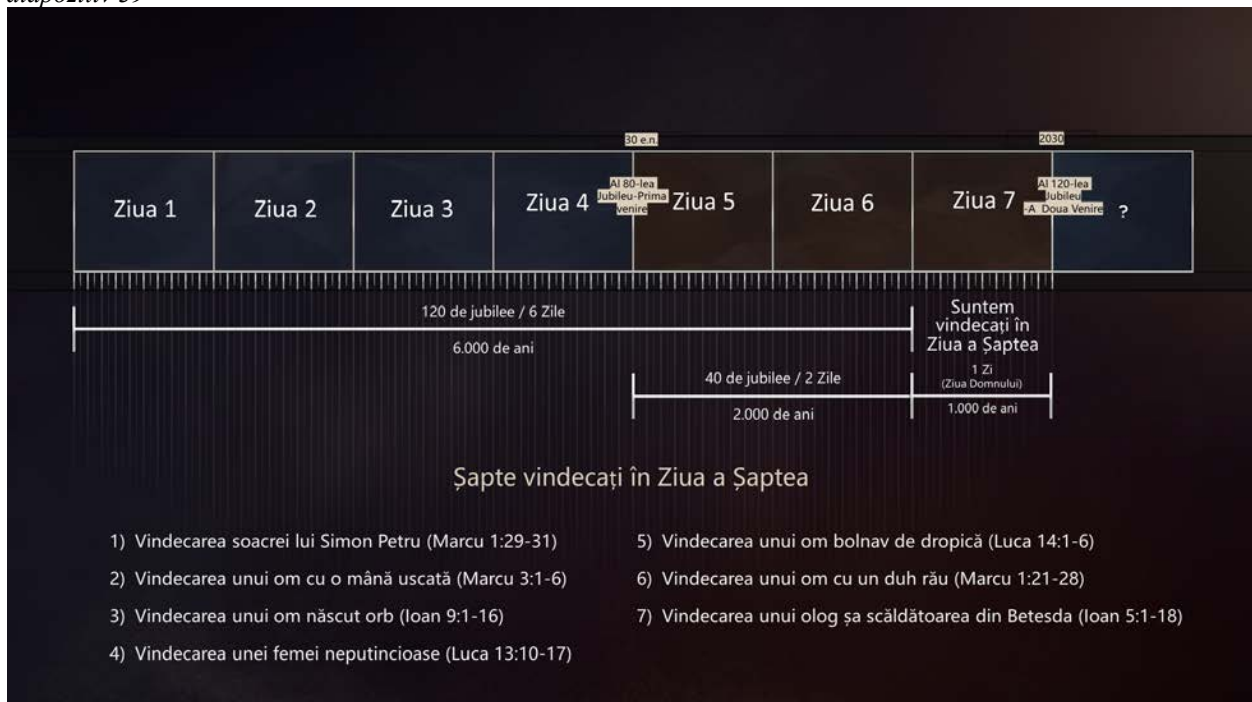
diapozitiv 39

30 e.n.

2030

Ziua 1 | Ziua 2 | Ziua 3 | Ziua 4 | Al 80-lea Jubileu-Prima venire | Ziua 5 | Ziua 6 | Ziua 7 | Al 120-lea Jubileu -A Doua Venire | ?

120 de jubilee / 6 Zile

6.000 de ani

Suntem vindecați în Ziua a Șaptea

40 de jubilee / 2 Zile

2.000 de ani

1 Zi
(Ziua Domnului)

1.000 de ani

Șapte vindecați în Ziua a Șaptea

1) Vindecarea soacrei lui Simon Petru (Marcu 1:29-31)

2) Vindecarea unui om cu o mână uscată (Marcu 3:1-6)

3) Vindecarea unui om născut orb (Ioan 9:1-16)

4) Vindecarea unei femei neputincioase (Luca 13:10-17)

5) Vindecarea unui om bolnav de dropică (Luca 14:1-6)

6) Vindecarea unui om cu un duh rău (Marcu 1:21-28)

7) Vindecarea unui olog șa scăldătoarea din Betesda (Ioan 5:1-18)